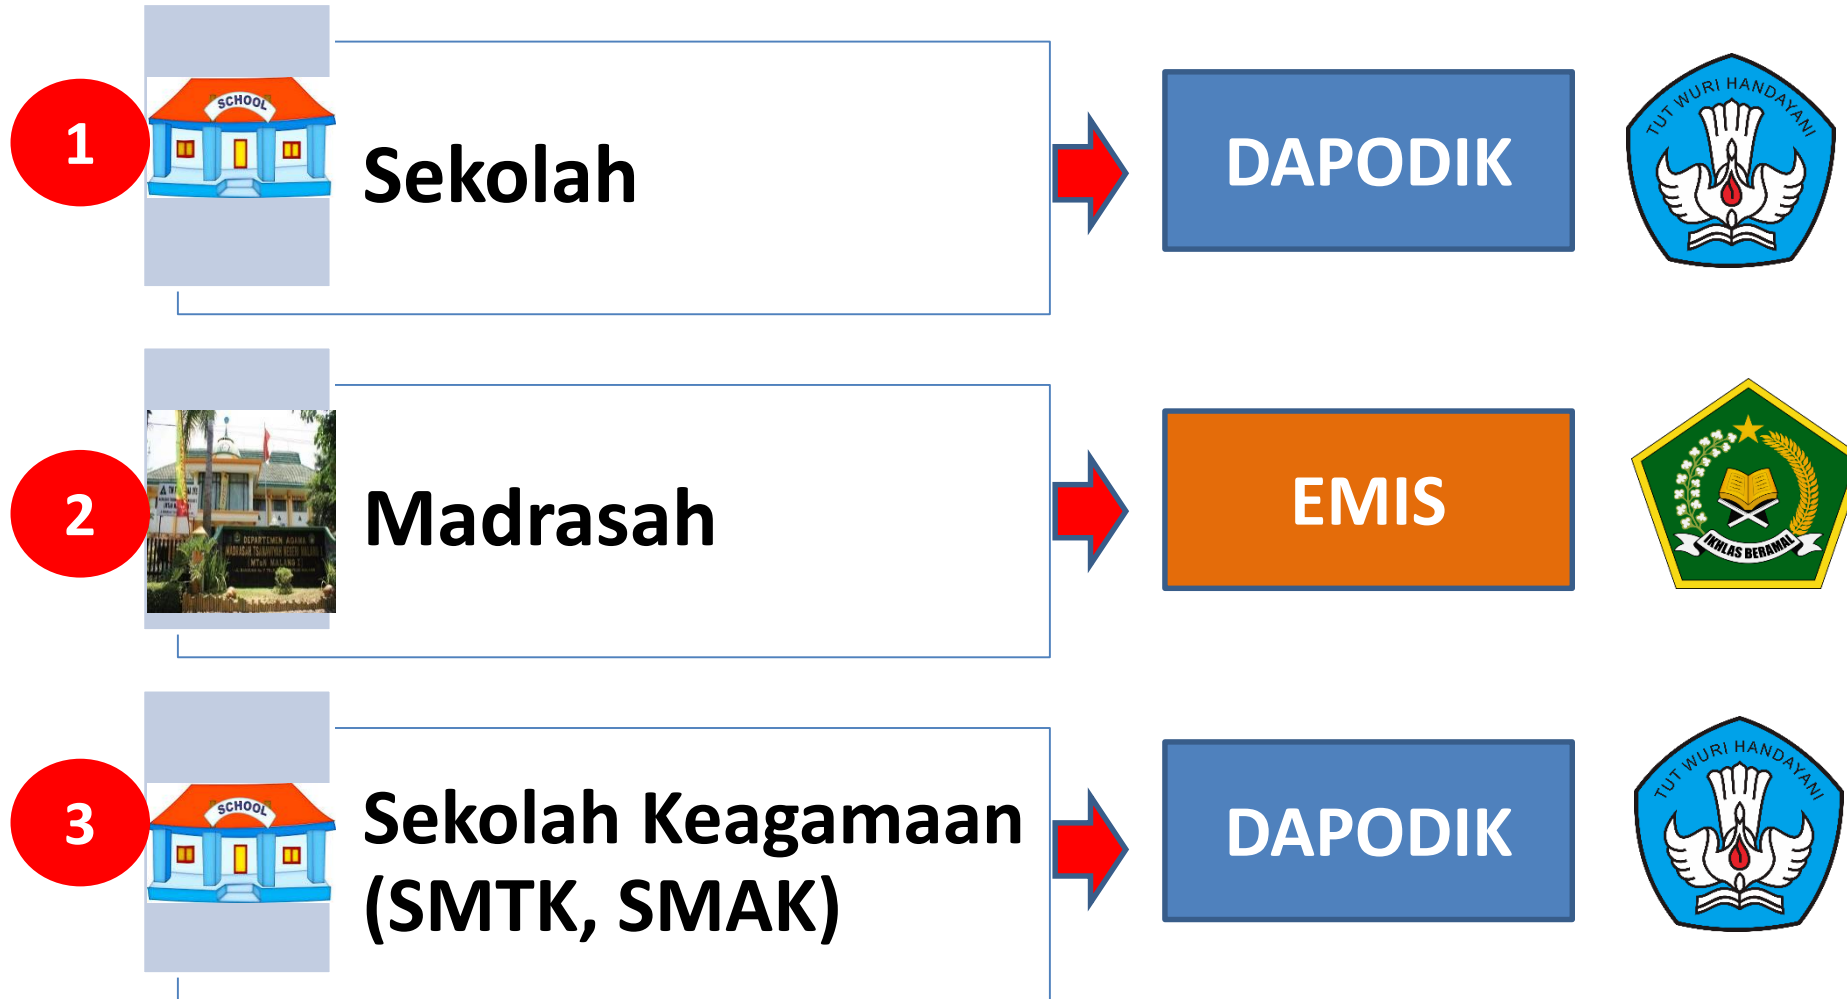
1

SCHOOL

Sekolah

DAPODIK

TUT WURI HANDAYANI

2

DEPARTEMEN AGAMA
MADRASAH TSANAWIYAH NEGERI MALANG I
(MTsN MALANG I)

Madrasah

EMIS

IKHLAS BERAMAL

3

SCHOOL

Sekolah Keagamaan (SMTK, SMAK)

DAPODIK

TUT WURI HANDAYANI